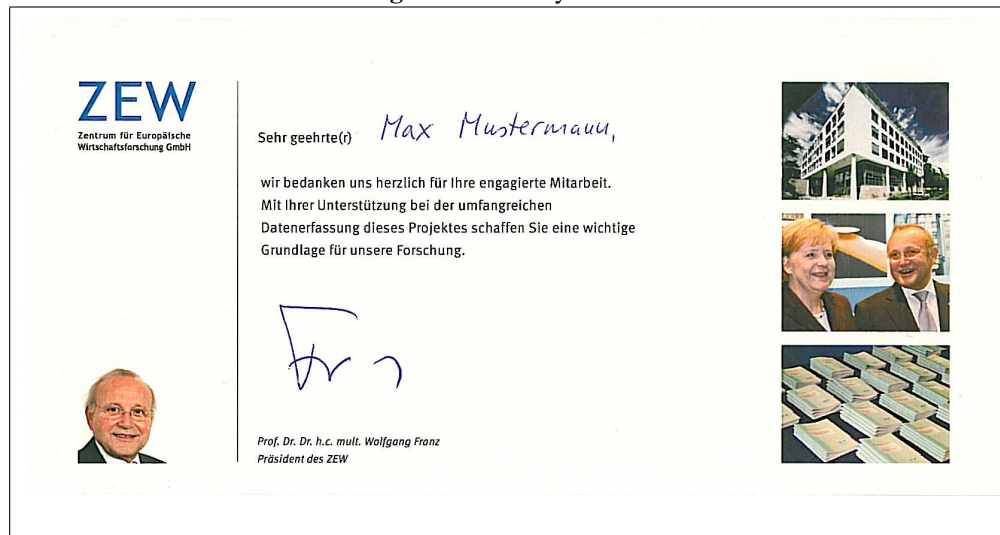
ZEW
Zentrum für Europäische Wirtschaftsforschung GmbH

Sehr geehrte(r) Max Mustermann,

wir bedanken uns herzlich für Ihre engagierte Mitarbeit. Mit Ihrer Unterstützung bei der umfangreichen Datenerfassung dieses Projektes schaffen Sie eine wichtige Grundlage für unsere Forschung.

Fr

Prof. Dr. Dr. h.c. mult. Wolfgang Franz
Präsident des ZEW